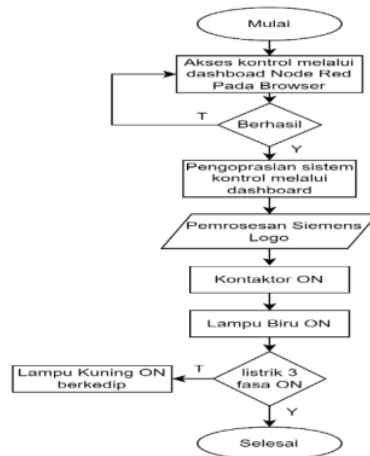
Mulai

Akses kontrol melalui dashboad Node Red Pada Browser

Berhasil

T

Y

Pengoprasian sistem kontrol melalui dashboard

Pemrosesan Siemens Logo

Kontaktor ON

Lampu Biru ON

Lampu Kuning ON berkedip

T

listrik 3 fasa ON

Y

Selesai